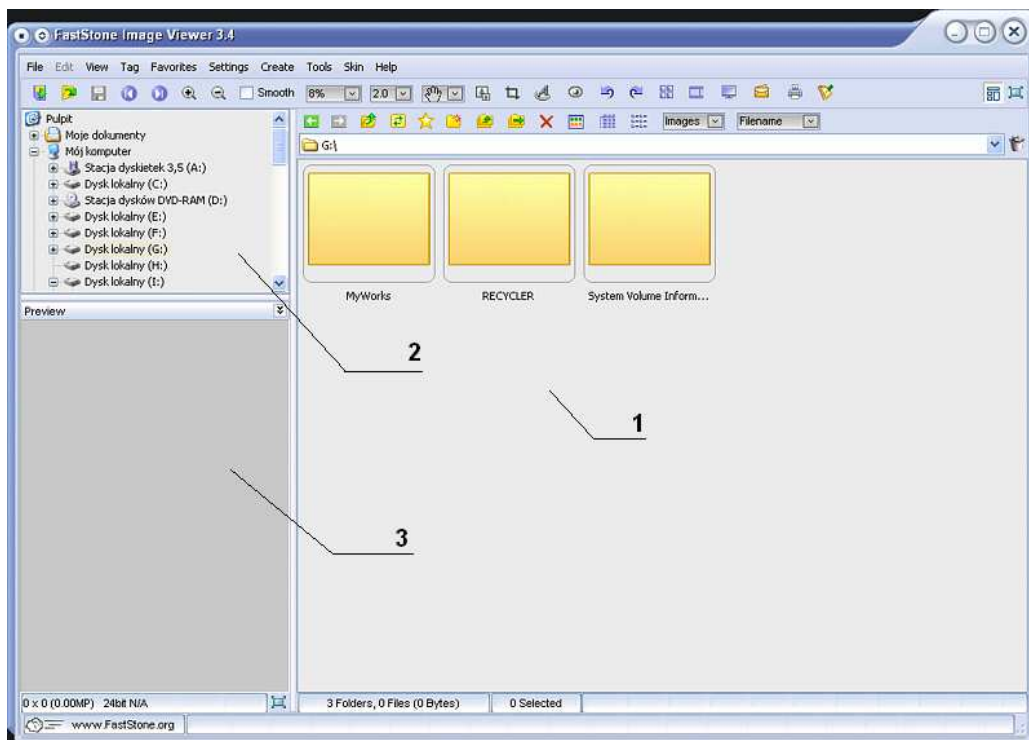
FastStone Image Viewer 3.4

File Edit View Tag Favorites Settings Create Tools Skin Help

Smooth 8% 2.0

Images Filename

Pulpit
Moje dokumenty
Mój komputer
Stacja dyskietek 3,5 (A:)
Dysk lokalny (C:)
Stacja dysków DVD-RAM (D:)
Dysk lokalny (E:)
Dysk lokalny (F:)
Dysk lokalny (G:)
Dysk lokalny (H:)
Dysk lokalny (I:)

G:\

MyWorks
RECYCLER
System Volume Inform...

Preview

2

1

3

0 x 0 (0.00MP) 24bit N/A
3 Folders, 0 Files (0 Bytes)
0 Selected

www.FastStone.org